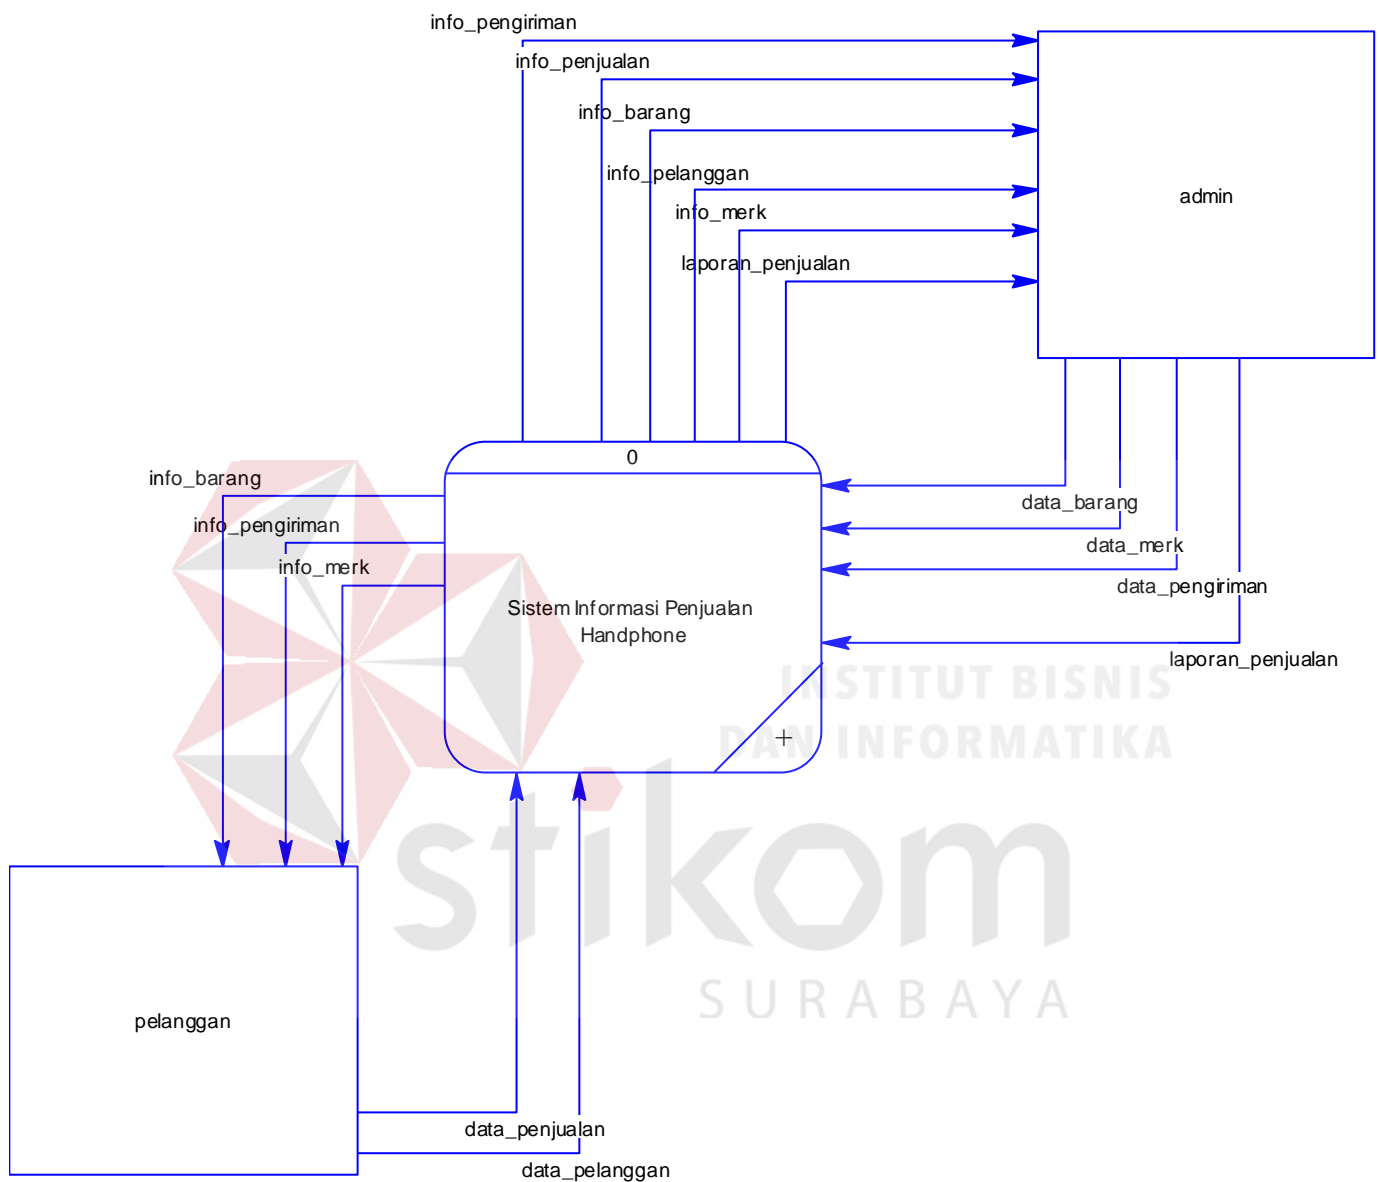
info_pengiriman
info_penjualan
info_barang
info_pelanggan
info_merk
laporan_penjualan

admin

0

Sistem Informasi Penjualan Handphone

info_barang
info_pengiriman
info_merk

data_barang
data_merk
data_pengiriman
laporan_penjualan

INSTITUT BISNIS
DAN INFORMATIKA

stikom
SURABAYA

pelanggan

data_penjualan
data_pelanggan